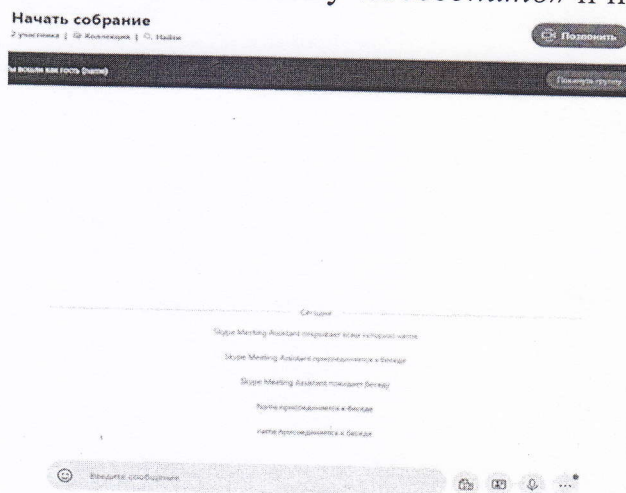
Начать собрание

2 участника | Коллекция | Найти

Позвонить

Вы вошли как гость (natte)

Покинуть группу

Сегодня

Skype Meeting Assistant открывает всем историю чата.

Skype Meeting Assistant присоединяется к беседе

Skype Meeting Assistant покидает беседу

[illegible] присоединяется к беседе

natte присоединяется к беседе

Введите сообщение